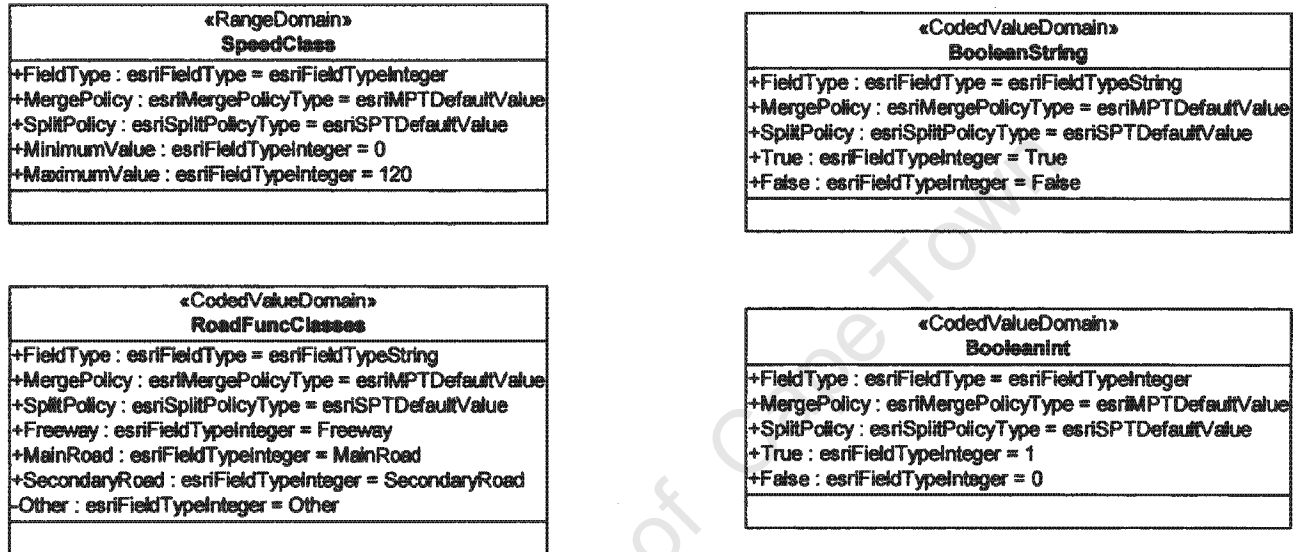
«RangeDomain»
SpeedClass
+FieldType : esriFieldType = esriFieldTypeInteger
+MergePolicy : esriMergePolicyType = esriMPTDefaultValue
+SplitPolicy : esriSplitPolicyType = esriSPTDefaultValue
+MinimumValue : esriFieldTypeInteger = 0
+MaximumValue : esriFieldTypeInteger = 120

«CodedValueDomain»
BooleanString
+FieldType : esriFieldType = esriFieldTypeString
+MergePolicy : esriMergePolicyType = esriMPTDefaultValue
+SplitPolicy : esriSplitPolicyType = esriSPTDefaultValue
+True : esriFieldTypeInteger = True
+False : esriFieldTypeInteger = False

«CodedValueDomain»
RoadFuncClasses
+FieldType : esriFieldType = esriFieldTypeString
+MergePolicy : esriMergePolicyType = esriMPTDefaultValue
+SplitPolicy : esriSplitPolicyType = esriSPTDefaultValue
+Freeway : esriFieldTypeInteger = Freeway
+MainRoad : esriFieldTypeInteger = MainRoad
+SecondaryRoad : esriFieldTypeInteger = SecondaryRoad
-Other : esriFieldTypeInteger = Other

«CodedValueDomain»
BooleanInt
+FieldType : esriFieldType = esriFieldTypeInteger
+MergePolicy : esriMergePolicyType = esriMPTDefaultValue
+SplitPolicy : esriSplitPolicyType = esriSPTDefaultValue
+True : esriFieldTypeInteger = 1
+False : esriFieldTypeInteger = 0

of Cape Town